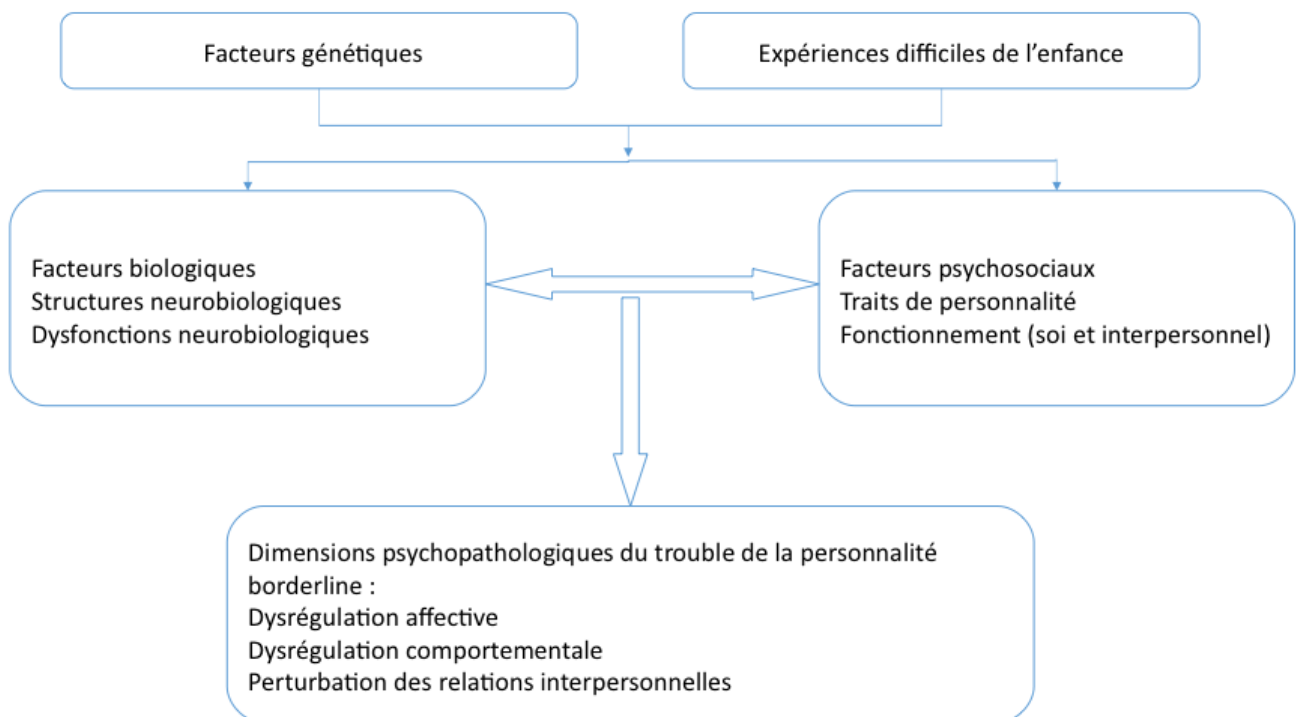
Facteurs génétiques

Expériences difficiles de l’enfance

Facteurs biologiques
Structures neurobiologiques
Dysfonctions neurobiologiques

Facteurs psychosociaux
Traits de personnalité
Fonctionnement (soi et interpersonnel)

Dimensions psychopathologiques du trouble de la personnalité borderline :
Dysrégulation affective
Dysrégulation comportementale
Perturbation des relations interpersonnelles